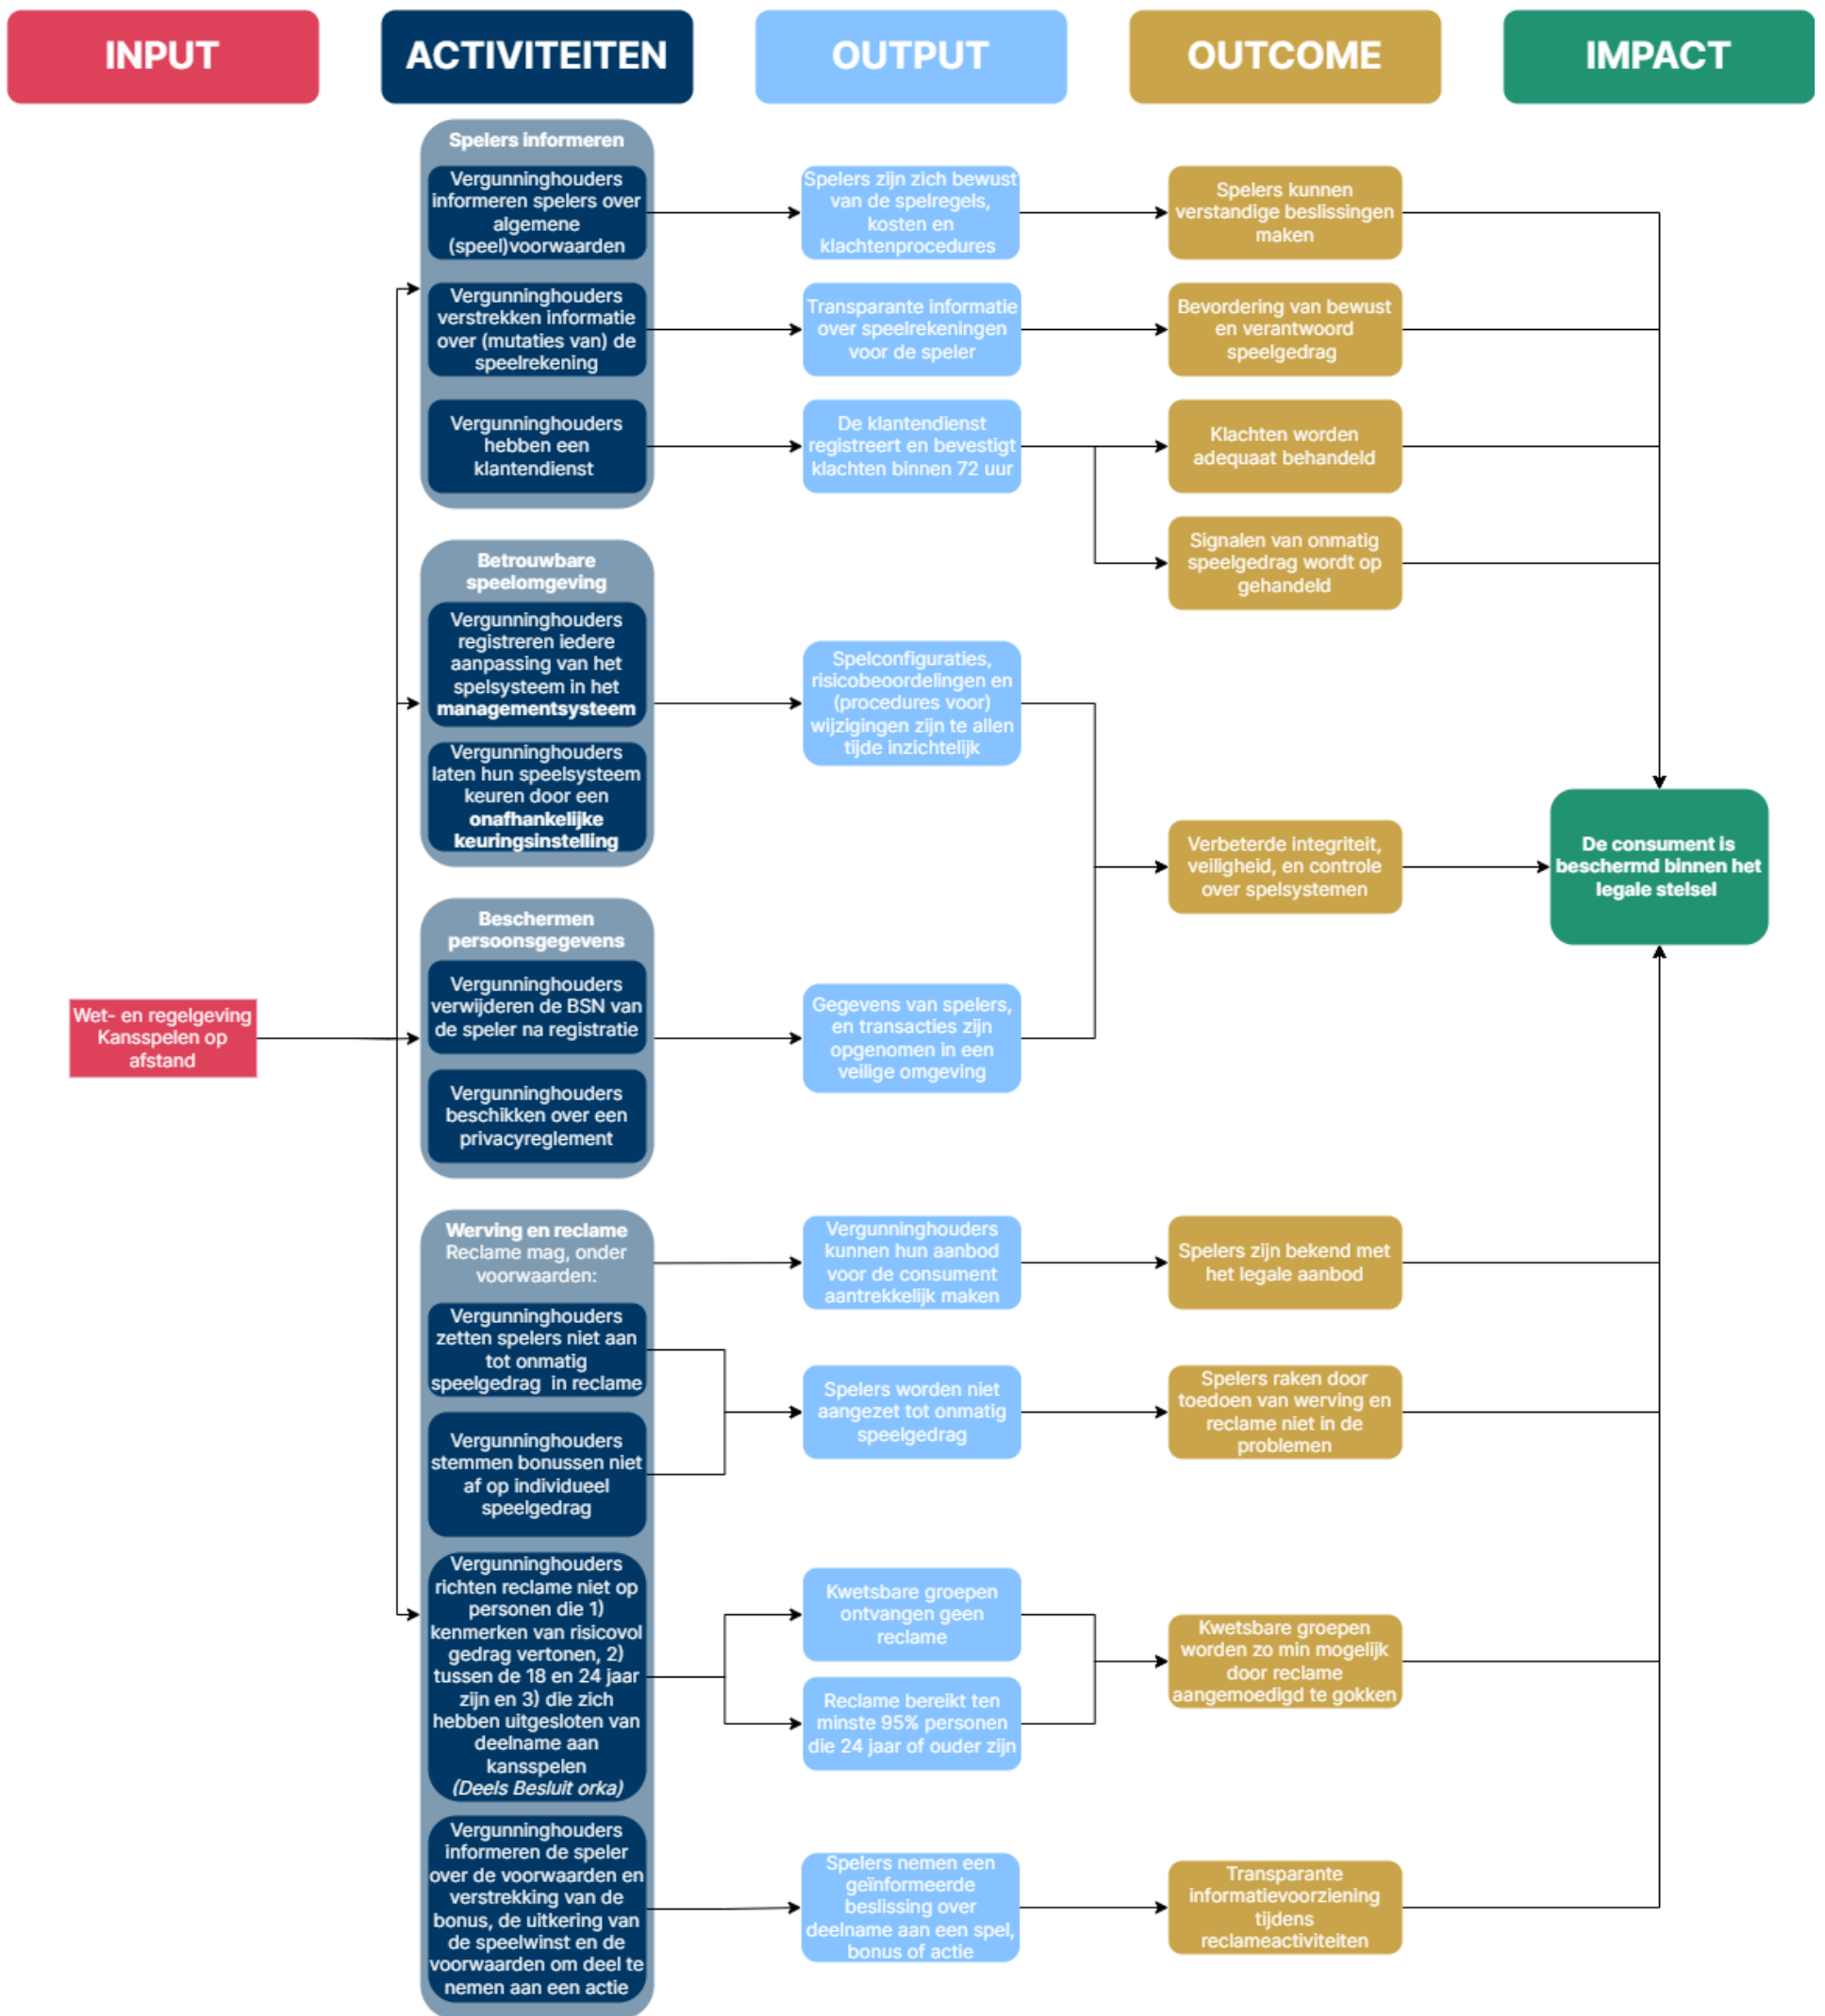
INPUT

ACTIVITEITEN

OUTPUT

OUTCOME

IMPACT

Spelers informeren

Vergunninghouders informeren spelers over algemene (speel)voorwaarden

Vergunninghouders verstrekken informatie over (mutaties van) de speelrekening

Vergunninghouders hebben een klantendienst

Spelers zijn zich bewust van de spelregels, kosten en klachtenprocedures

Transparante informatie over speelrekeningen voor de speler

De klantendienst registreert en bevestigt klachten binnen 72 uur

Spelers kunnen verstandige beslissingen maken

Bevordering van bewust en verantwoord speelgedrag

Klachten worden adequaat behandeld

Signalen van onmatig speelgedrag wordt op gehandeld

Betrouwbare speelomgeving

Vergunninghouders registreren iedere aanpassing van het spelsysteem in het managementsysteem

Vergunninghouders laten hun speelsysteem keuren door een onafhankelijke keuringsinstelling

Spelconfiguraties, risicobeoordelingen en (procedures voor) wijzigingen zijn te allen tijde inzichtelijk

Verbeterde integriteit, veiligheid, en controle over spelsystemen

De consument is beschermd binnen het legale stelsel

Beschermen persoonsgegevens

Vergunninghouders verwijderen de BSN van de speler na registratie

Vergunninghouders beschikken over een privacyreglement

Gegevens van spelers, en transacties zijn opgenomen in een veilige omgeving

Wet- en regelgeving Kansspelen op afstand

Werving en reclame
Reclame mag, onder voorwaarden:

Vergunninghouders zetten spelers niet aan tot onmatig speelgedrag in reclame

Vergunninghouders stemmen bonussen niet af op individueel speelgedrag

Vergunninghouders richten reclame niet op personen die 1) kenmerken van risicovol gedrag vertonen, 2) tussen de 18 en 24 jaar zijn en 3) die zich hebben uitgesloten van deelname aan kansspelen *(Deels Besluit orka)*

Vergunninghouders informeren de speler over de voorwaarden en verstrekking van de bonus, de uitkering van de speelwinst en de voorwaarden om deel te nemen aan een actie

Vergunninghouders kunnen hun aanbod voor de consument aantrekkelijk maken

Spelers worden niet aangezet tot onmatig speelgedrag

Kwetsbare groepen ontvangen geen reclame

Reclame bereikt ten minste 95% personen die 24 jaar of ouder zijn

Spelers nemen een geïnformeerde beslissing over deelname aan een spel, bonus of actie

Spelers zijn bekend met het legale aanbod

Spelers raken door toedoen van werving en reclame niet in de problemen

Kwetsbare groepen worden zo min mogelijk door reclame aangemoedigd te gokken

Transparante informatievoorziening tijdens reclameactiviteiten